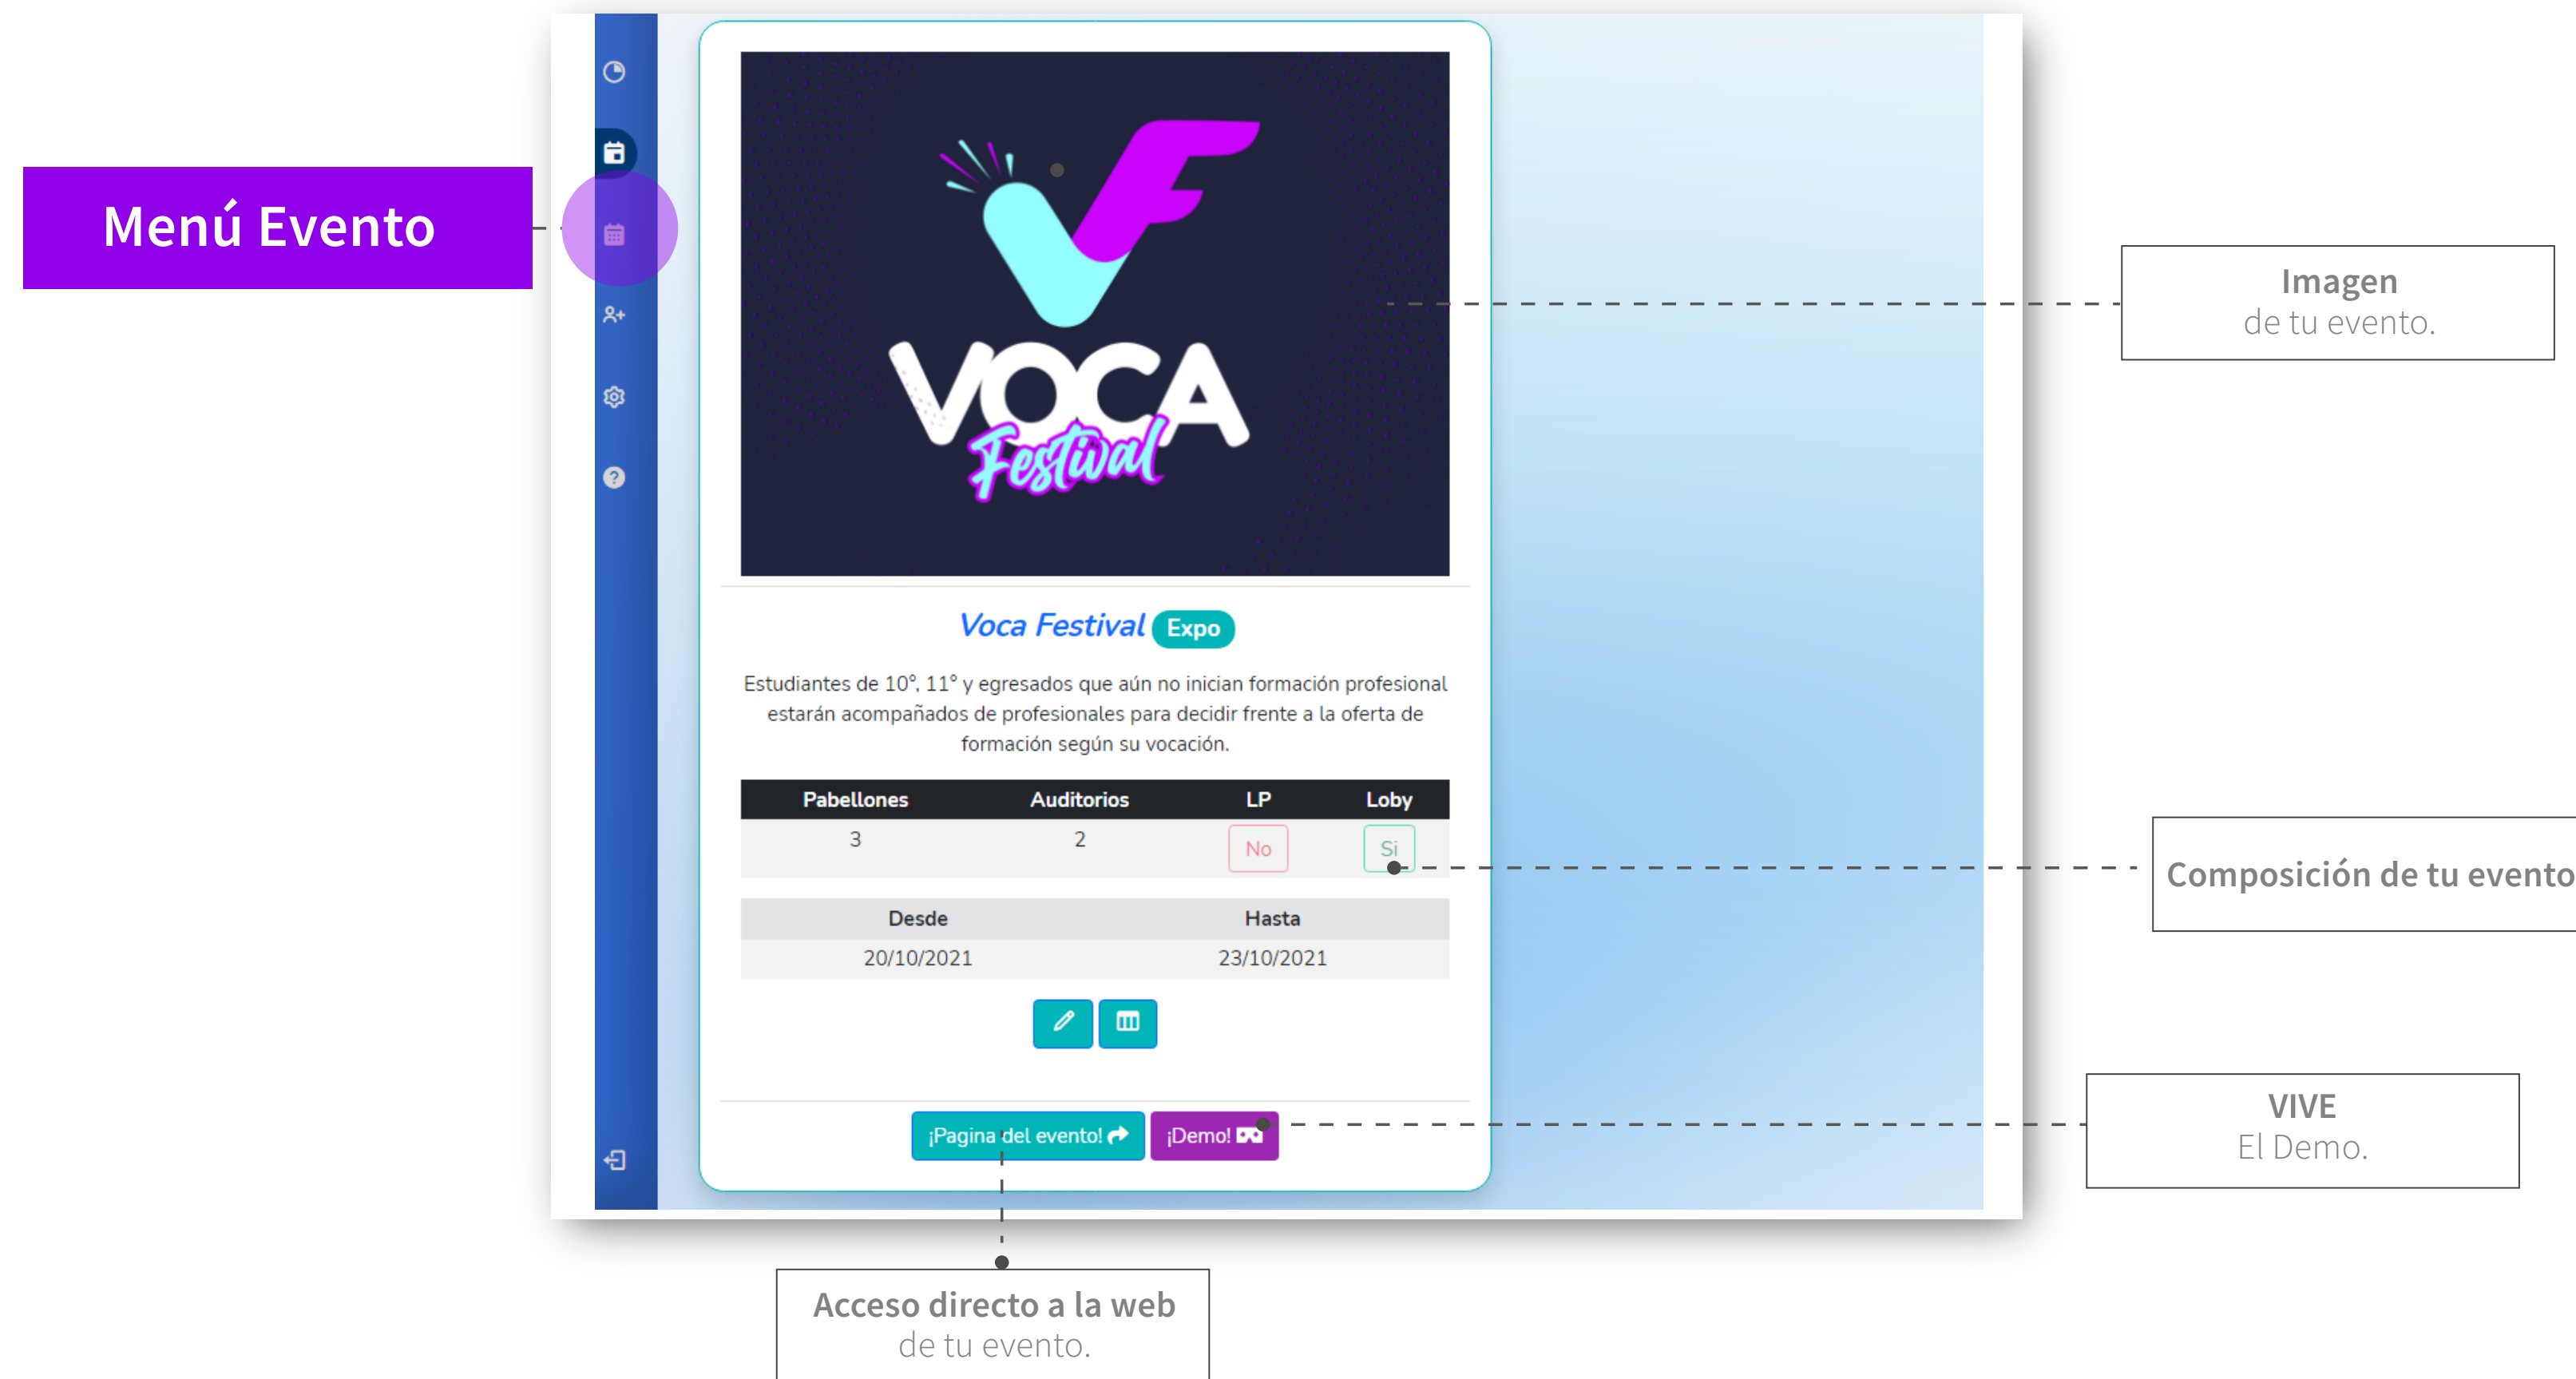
Menú Evento

VF
VOCA
Festival

Imagen
de tu evento.

Voca Festival Expo

Estudiantes de 10°, 11° y egresados que aún no inician formación profesional estarán acompañados de profesionales para decidir frente a la oferta de formación según su vocación.

| Pabellones | Auditorios | LP | Loby |
|---|---|---|---|
| 3 | 2 | No | Si |

Composición de tu evento

| Desde | Hasta |
|---|---|
| 20/10/2021 | 23/10/2021 |

¡Pagina del evento! ¡Demo!

VIVE
El Demo.

Acceso directo a la web
de tu evento.